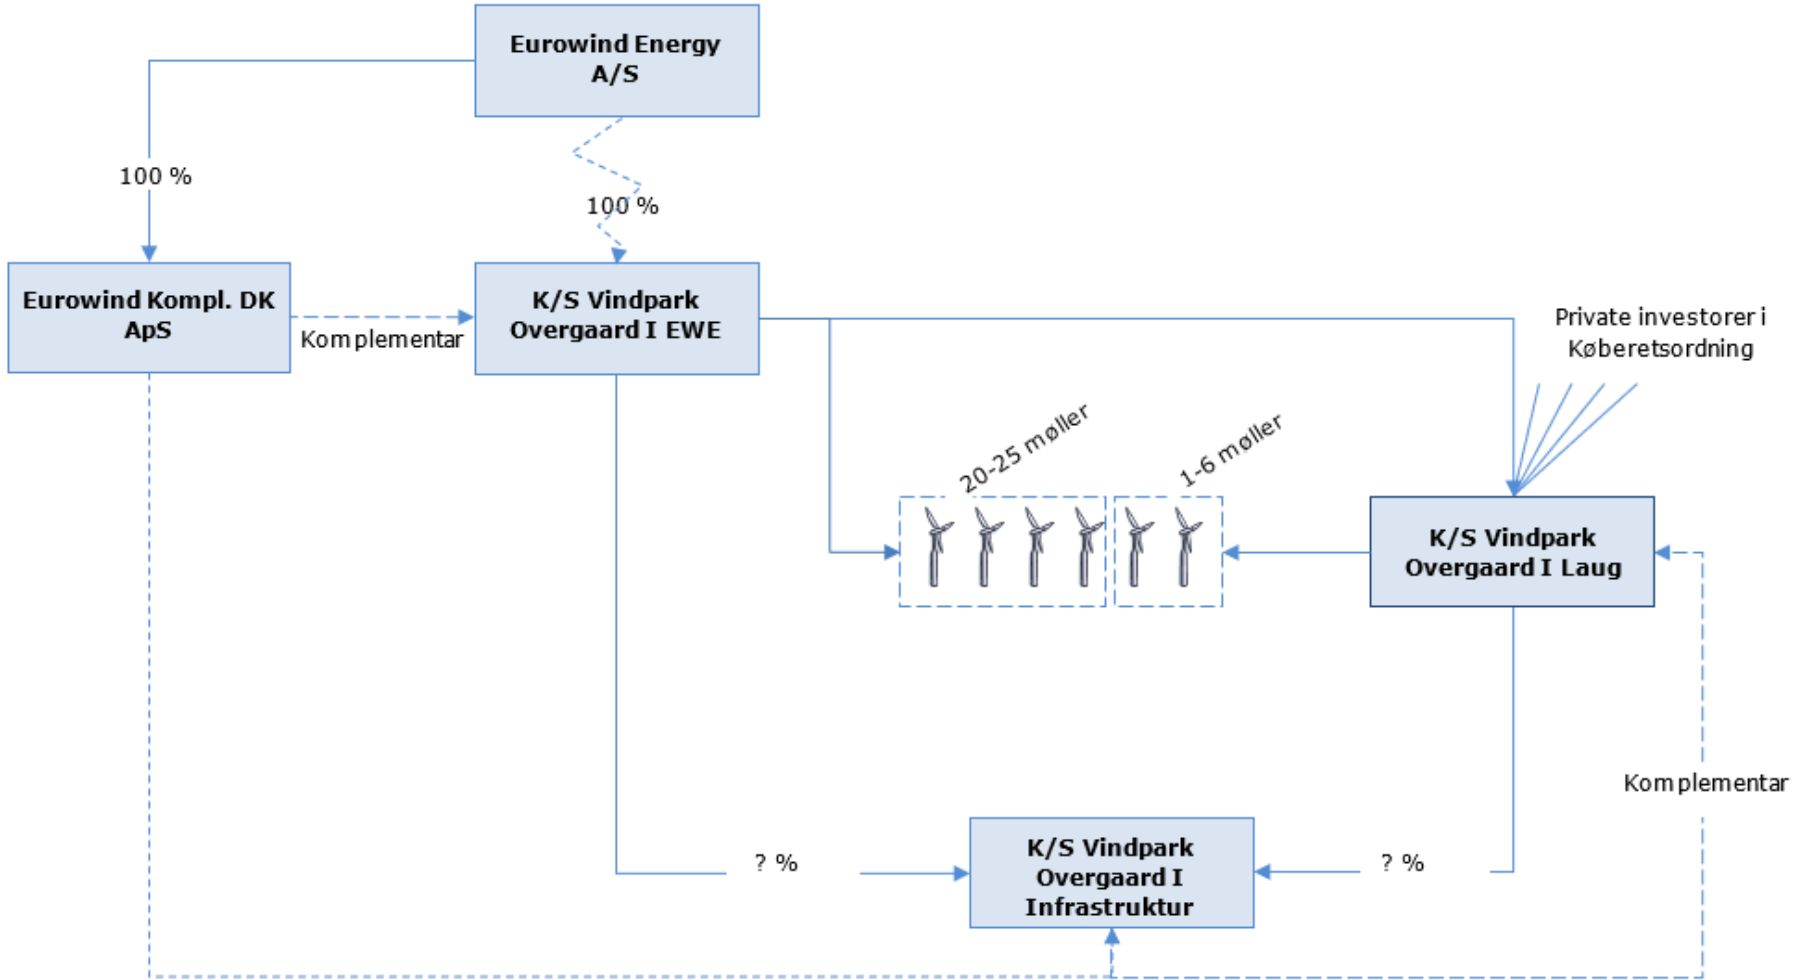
Eurowind Energy A/S

100 %

100 %

Eurowind Kompl. DK ApS

Komplementar

K/S Vindpark Overgaard I EWE

Private investorer i Køberetsordning

20-25 møller

1-6 møller

K/S Vindpark Overgaard I Laug

Komplementar

? %

K/S Vindpark Overgaard I Infrastruktur

? %